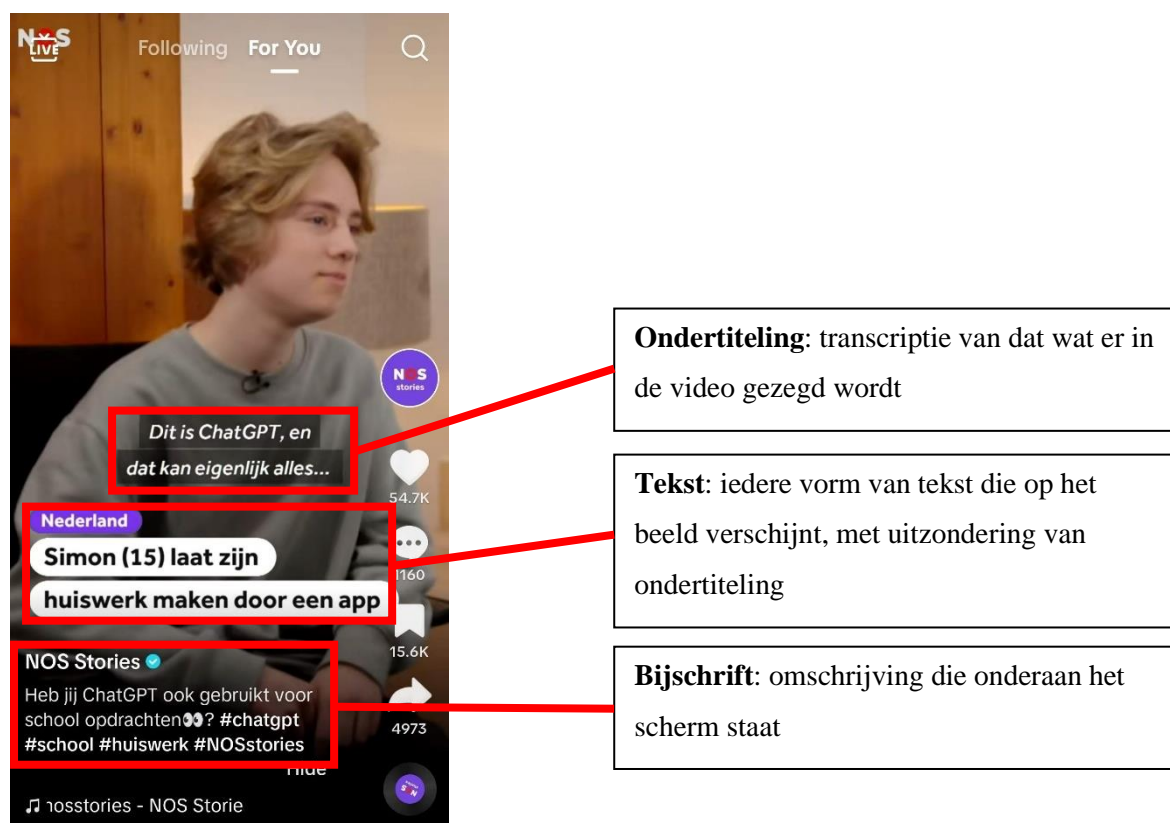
NOS LIVE
Following For You

NOS stories

Dit is ChatGPT, en dat kan eigenlijk alles...

54.7K

Nederland
Simon (15) laat zijn huiswerk maken door een app

1160

15.6K

NOS Stories
Heb jij ChatGPT ook gebruikt voor school opdrachten👀? #chatgpt #school #huiswerk #NOSstories

4973

Hide

♫ nosstories - NOS Storie

Ondertiteling: transcriptie van dat wat er in de video gezegd wordt

Tekst: iedere vorm van tekst die op het beeld verschijnt, met uitzondering van ondertiteling

Bijschrift: omschrijving die onderaan het scherm staat